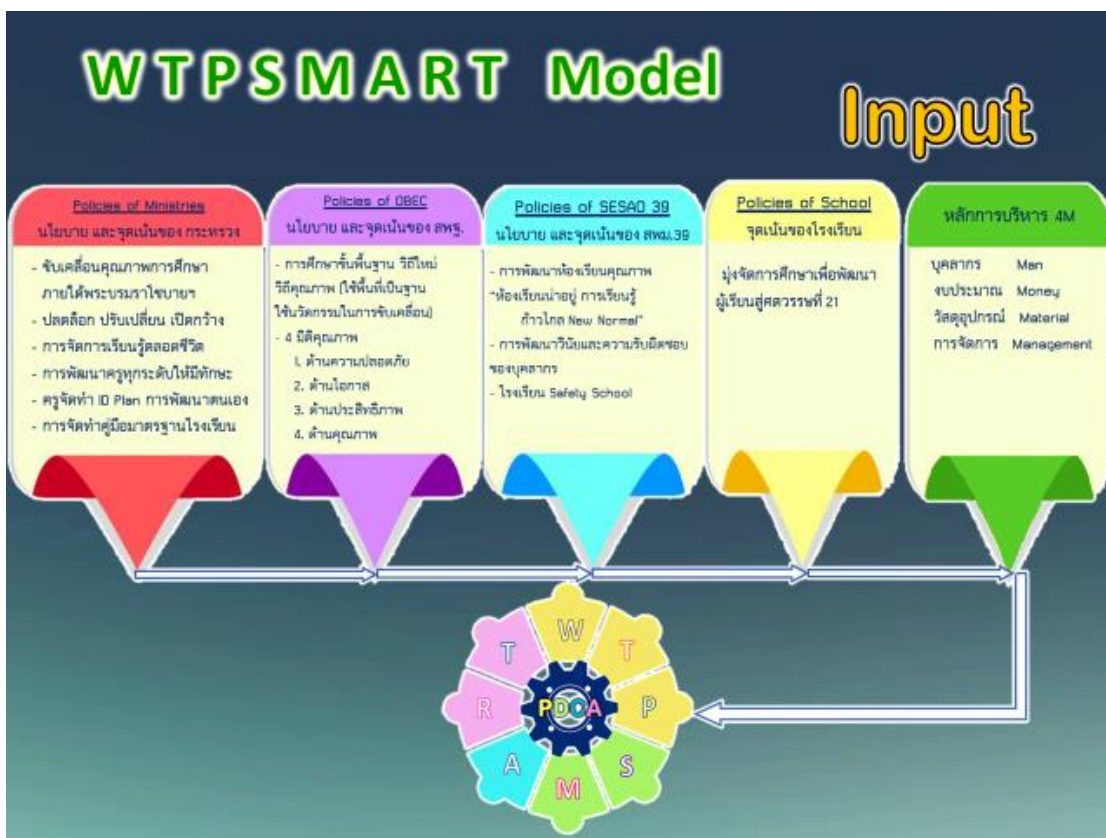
WTPSMART Model

Input

Policies of Ministries
นโยบาย และจุดเน้นของ กระทรวง

- ขับเคลื่อนคุณภาพการศึกษา ภายใต้พระบรมราโชบายฯ
- ปลดล็อก ปรับเปลี่ยน เปิดกว้าง
- การจัดการเรียนรู้ตลอดชีวิต
- การพัฒนาครูทุกระดับให้มีทักษะ
- ครูจัดทำ ID Plan การพัฒนาตนเอง
- การจัดทำคู่มือมาตรฐานโรงเรียน

Policies of OBEC
นโยบาย และจุดเน้นของ สพฐ.

- การศึกษาขั้นพื้นฐาน วิถีใหม่ วิถีคุณภาพ (ใช้พื้นที่เป็นฐาน ใช้นวัตกรรมในการขับเคลื่อน)
- 4 มิติคุณภาพ
1. ด้านความปลอดภัย
2. ด้านโอกาส
3. ด้านประสิทธิภาพ
4. ด้านคุณภาพ

Policies of SESAO 39
นโยบาย และจุดเน้นของ สพม.39

- การพัฒนาห้องเรียนคุณภาพ "ห้องเรียนน่าอยู่ การเรียนรู้ก้าวไกล New Normal"
- การพัฒนาวินัยและความรับผิดชอบของบุคลากร
- โรงเรียน Safety School

Policies of School
จุดเน้นของโรงเรียน

มุ่งจัดการศึกษาเพื่อพัฒนาผู้เรียนสู่ศตวรรษที่ 21

หลักการบริหาร 4M

บุคลากร Man
งบประมาณ Money
วัสดุอุปกรณ์ Material
การจัดการ Management

W
T
P
S
M
A
R
T
PDCA